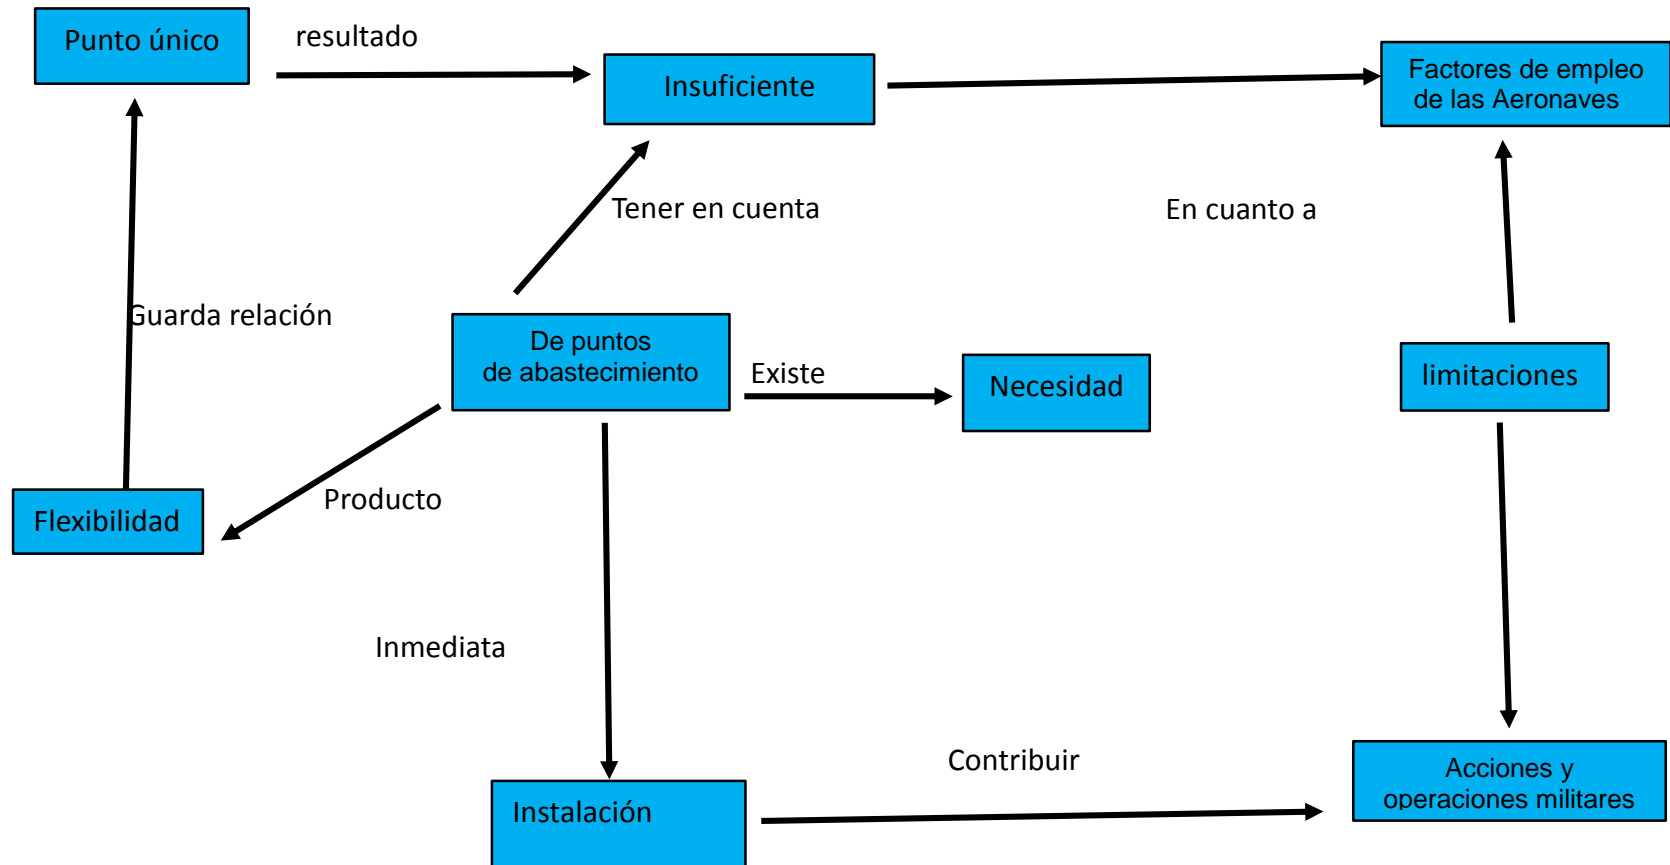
Punto único

resultado

Insuficiente

Factores de empleo de las Aeronaves

Tener en cuenta

En cuanto a

Guarda relación

De puntos de abastecimiento

Existe

Necesidad

limitaciones

Flexibilidad

Producto

Inmediata

Contribuir

Acciones y operaciones militares

Instalación